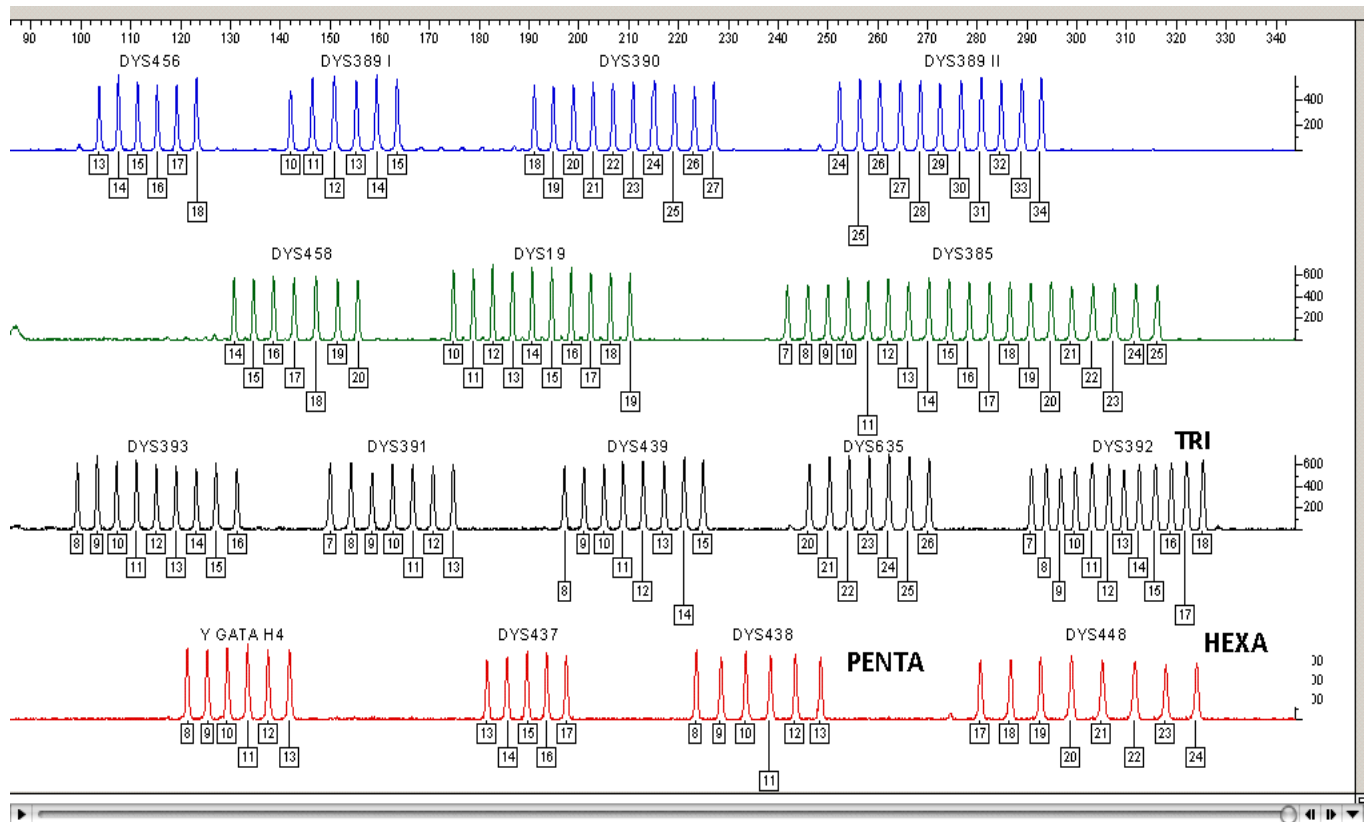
90 100 110 120 130 140 150 160 170 180 190 200 210 220 230 240 250 260 270 280 290 300 310 320 330 340

DYS456 DYS389 I DYS390 DYS389 II

400
200

13 14 15 16 17 18 10 11 12 13 14 15 18 19 20 21 22 23 24 25 26 27 24 25 26 27 28 29 30 31 32 33 34

DYS458 DYS19 DYS385

600
400
200

14 15 16 17 18 19 20 10 11 12 13 14 15 16 17 18 19 7 8 9 10 11 12 13 14 15 16 17 18 19 20 21 22 23 24 25

DYS393 DYS391 DYS439 DYS635 DYS392 TRI

600
400
200

8 9 10 11 12 13 14 15 16 7 8 9 10 11 12 13 8 9 10 11 12 13 14 15 20 21 22 23 24 25 26 7 8 9 10 11 12 13 14 15 16 17 18

Y GATA H4 DYS437 DYS438 PENTA DYS448 HEXA

00
00
00

8 9 10 11 12 13 13 14 15 16 17 8 9 10 11 12 13 17 18 19 20 21 22 23 24